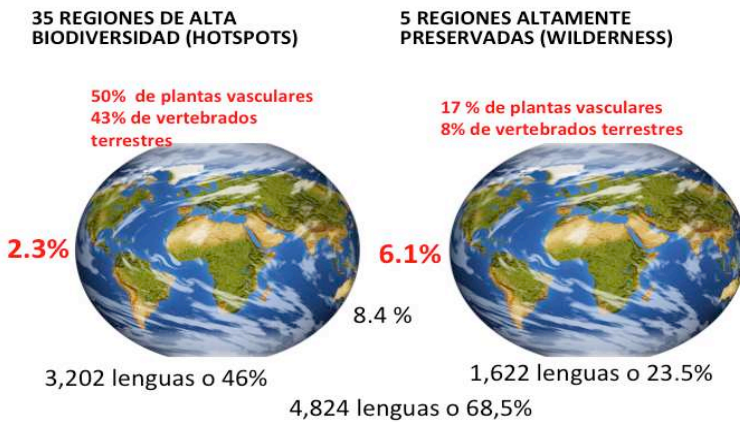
35 REGIONES DE ALTA BIODIVERSIDAD (HOTSPOTS)

5 REGIONES ALTAMENTE PRESERVADAS (WILDERNESS)

50% de plantas vasculares
43% de vertebrados terrestres

17 % de plantas vasculares
8% de vertebrados terrestres

2.3%

6.1%

8.4 %

3,202 lenguas o 46%

1,622 lenguas o 23.5%

4,824 lenguas o 68,5%